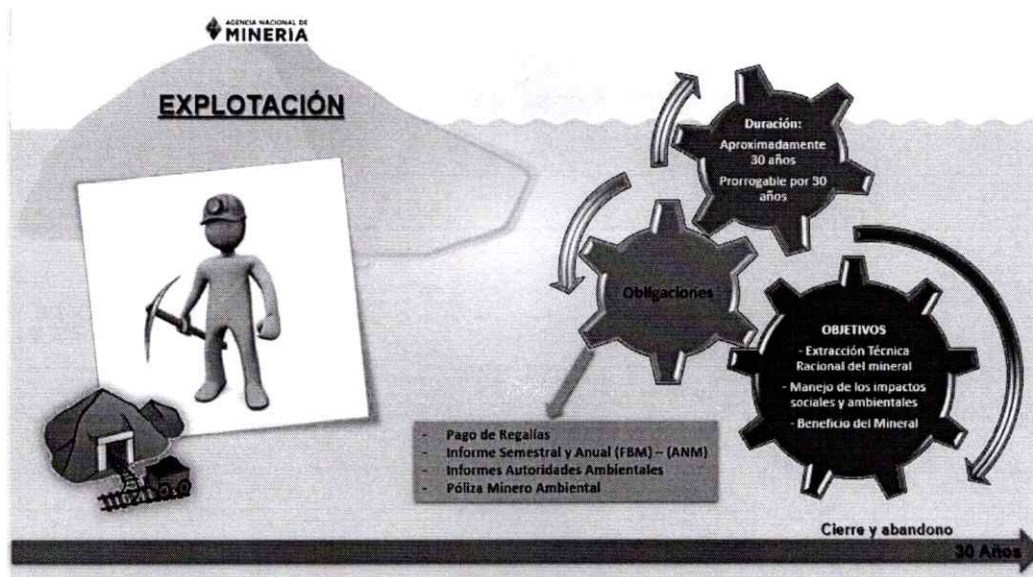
AGENCIA NACIONAL DE
MINERIA

EXPLOTACIÓN

Duración:
Aproximadamente 30 años
Prorrogable por 30 años

Obligaciones

OBJETIVOS
- Extracción Técnica Racional del mineral
- Manejo de los impactos sociales y ambientales
- Beneficio del Mineral

- Pago de Regalías
- Informe Semestral y Anual (FBM) – (ANM)
- Informes Autoridades Ambientales
- Póliza Minero Ambiental

Cierre y abandono
30 Años